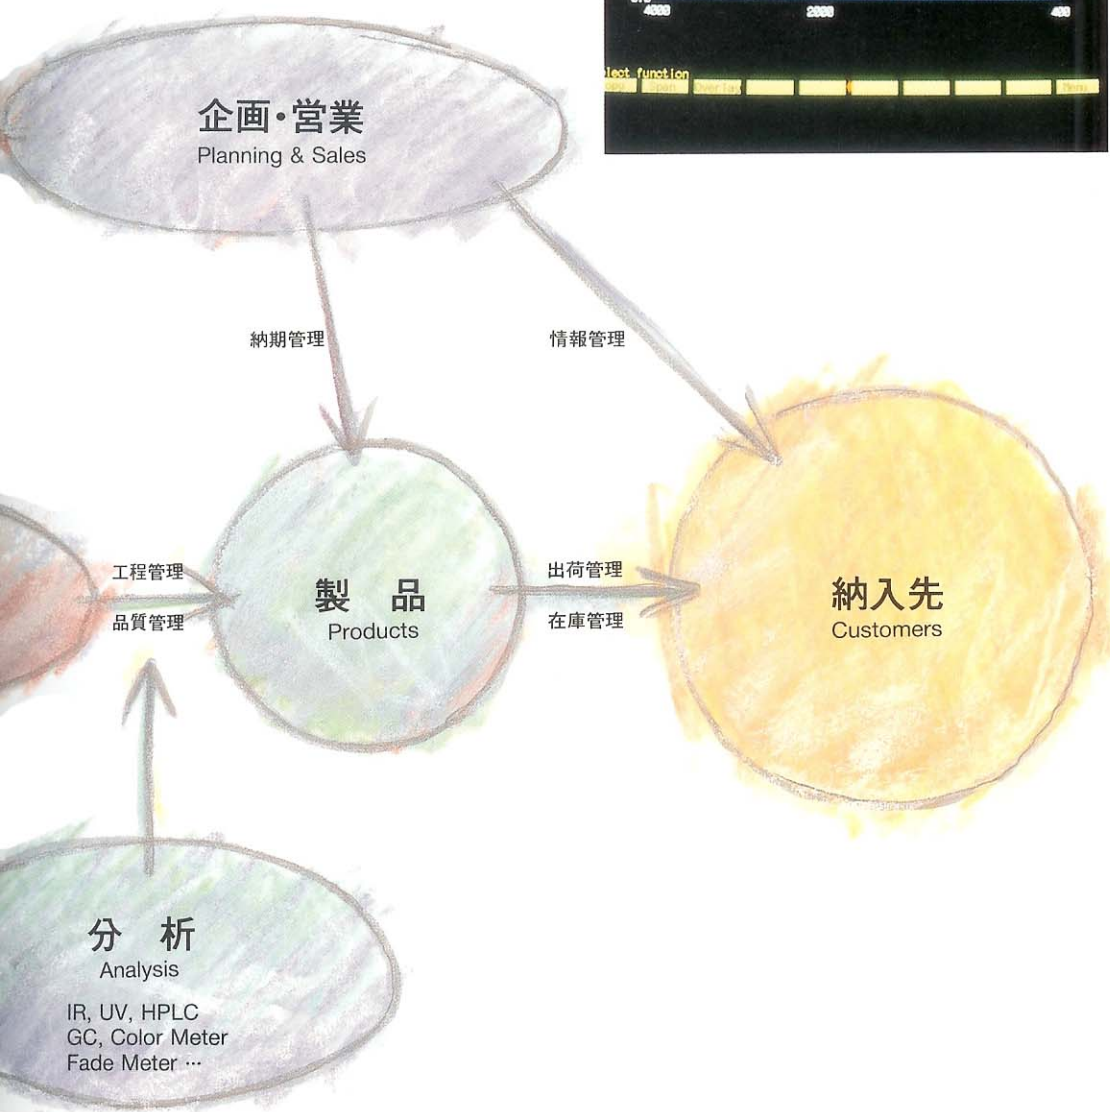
4000 2000 400

lect function

Open Overlay Menu

企画・営業
Planning & Sales

納期管理

情報管理

工程管理

品質管理

製　品
Products

出荷管理

在庫管理

納入先
Customers

分　析
Analysis

IR, UV, HPLC
GC, Color Meter
Fade Meter …